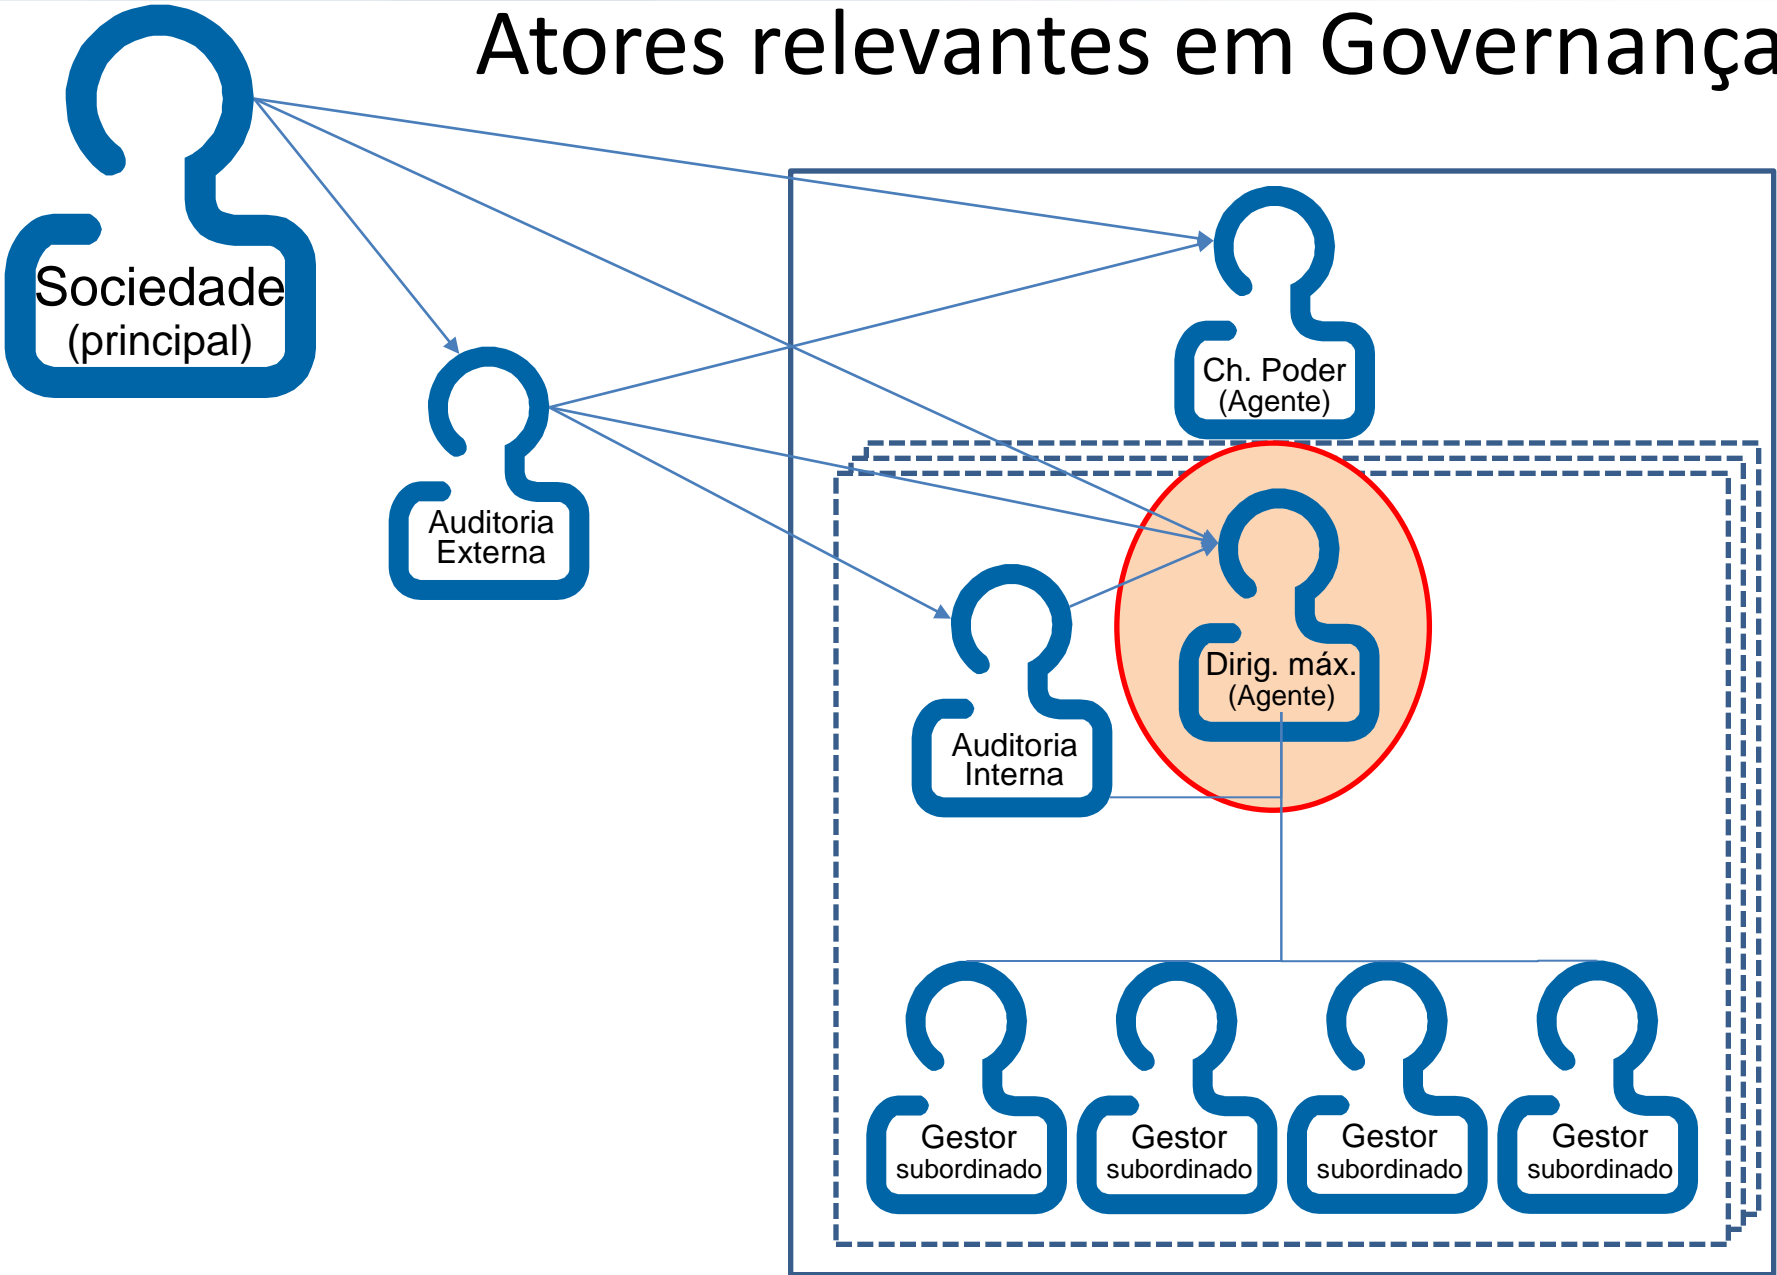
Atores relevantes em Governança

Sociedade
(principal)

Auditoria
Externa

Ch. Poder
(Agente)

Auditoria
Interna

Dirig. máx.
(Agente)

Gestor
subordinado

Gestor
subordinado

Gestor
subordinado

Gestor
subordinado